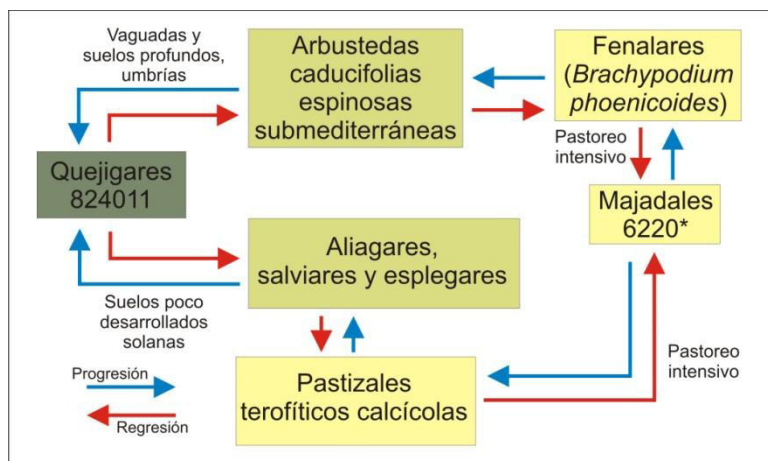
Vaguadas y suelos profundos, umbrías

Arbustedas caducifolias espinosas submediterráneas

Fenalares (*Brachypodium phoenicoides*)

Pastoreo intensivo

Quejigares 824011

Majadales 6220*

Aliagares, salviares y esplegares

Suelos poco desarrollados solanas

Pastoreo intensivo

Progresión

Regresión

Pastizales terofíticos calcícolas